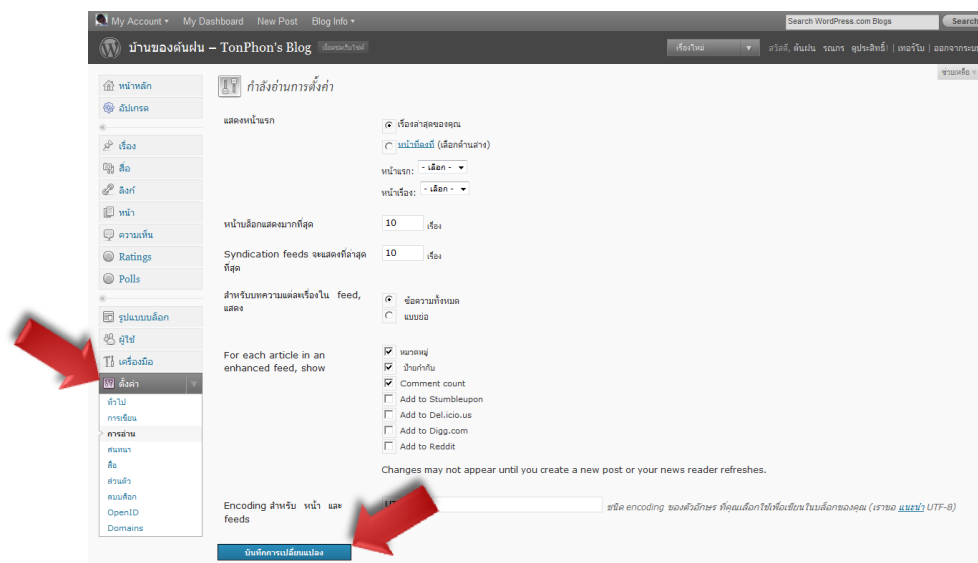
My Account ▾ My Dashboard New Post Blog Info ▾

Search WordPress.com Blogs Search

บ้านของต้นฝน – TonPhon's Blog เยี่ยมชมเว็บไซต์

เรื่องใหม่ ▾ สวัสดี, ต้นฝน รณกร ดุประสิทธิ์! | เทอร์โบ | ออกจากระบบ

ช่วยเหลือ ▾

หน้าหลัก
อัปเกรด
เรื่อง
สื่อ
ลิงก์
หน้า
ความเห็น
Ratings
Polls
รูปแบบบล็อก
ผู้ใช้
เครื่องมือ
ตั้งค่า
ทั่วไป
การเขียน
การอ่าน
สนทนา
สื่อ
ส่วนตัว
ลบบล็อก
OpenID
Domains

กำลังอ่านการตั้งค่า

แสดงหน้าแรก
เรื่องล่าสุดของคุณ
หน้านิ่งอยู่ (เลือกด้านล่าง)
หน้าแรก: - เลือก -
หน้าเรื่อง: - เลือก -

หน้าบล็อกแสดงมากที่สุด 10 เรื่อง

Syndication feeds จะแสดงที่ล่าสุด ที่สุด 10 เรื่อง

สำหรับบทความแต่ละเรื่องใน feed, แสดง
ข้อความทั้งหมด
แบบย่อ

For each article in an enhanced feed, show
หมวดหมู่
ป้ายกำกับ
Comment count
Add to Stumbleupon
Add to Del.icio.us
Add to Digg.com
Add to Reddit

Changes may not appear until you create a new post or your news reader refreshes.

Encoding สำหรับ หน้า และ feeds
UT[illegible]
ชนิด encoding ของตัวอักษร ที่คุณเลือกใช้เพื่อเขียนในบล็อกของคุณ (เราขอ แนะนำ UTF-8)

บันทึกการเปลี่ยนแปลง